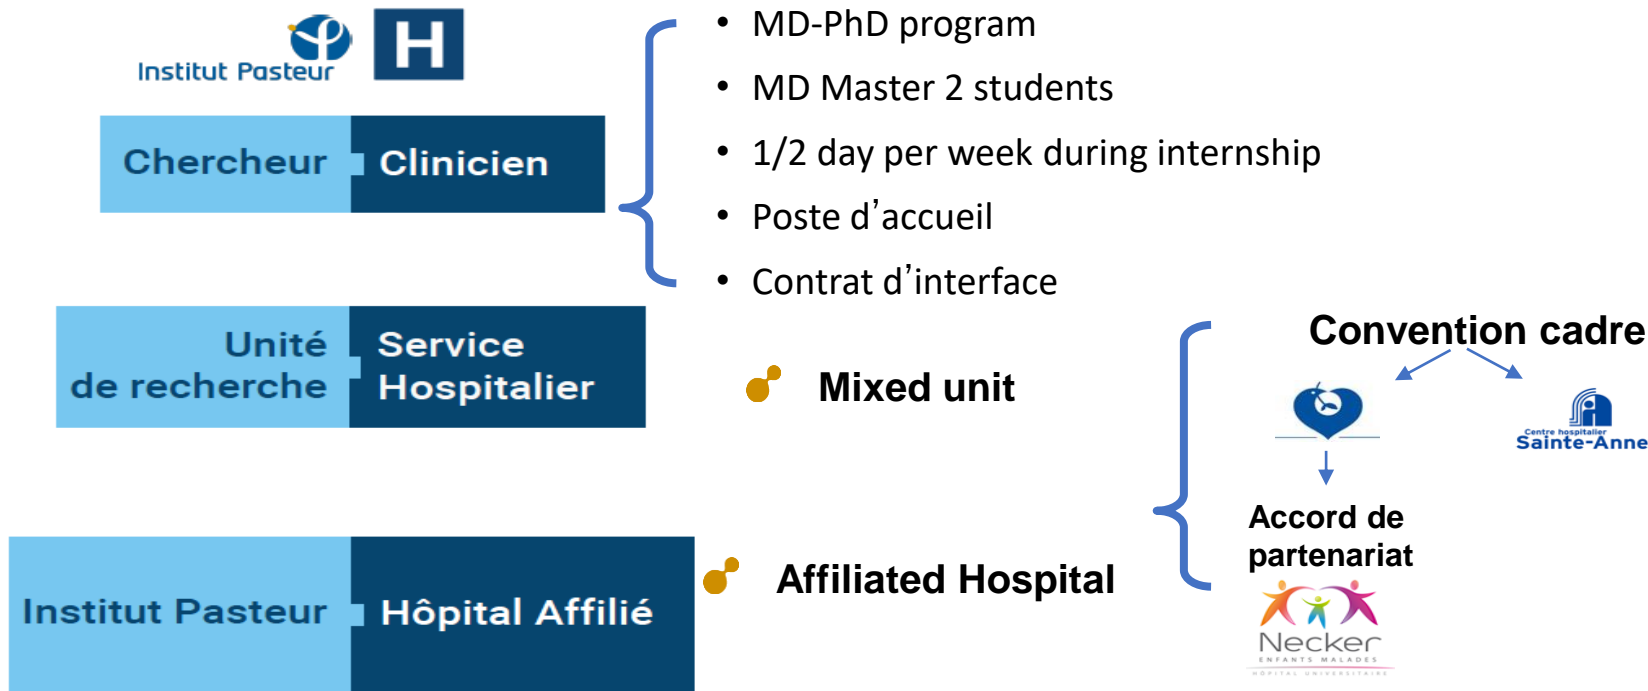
Institut Pasteur

H

Chercheur

Clinicien

• MD-PhD program
• MD Master 2 students
• 1/2 day per week during internship
• Poste d'accueil
• Contrat d'interface

Unité de recherche

Service Hospitalier

Mixed unit

Convention cadre

Centre hospitalier Sainte-Anne

Accord de partenariat

Necker ENFANTS MALADES
HÔPITAL UNIVERSITAIRE

Institut Pasteur

Hôpital Affilié

Affiliated Hospital